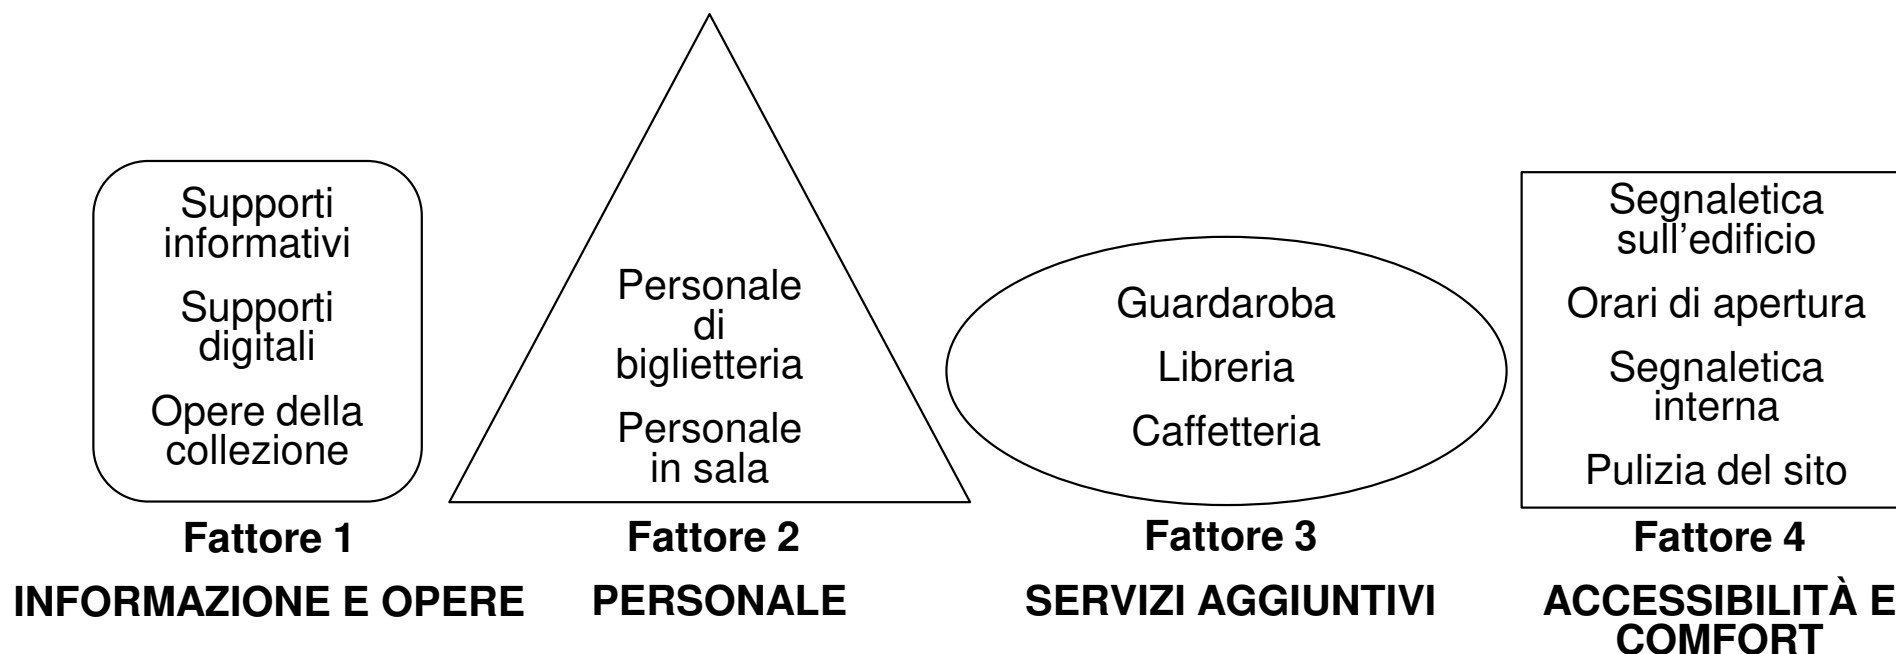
Supporti informativi

Supporti digitali

Opere della collezione

Fattore 1

INFORMAZIONE E OPERE

Personale di biglietteria

Personale in sala

Fattore 2

PERSONALE

Guardaroba

Libreria

Caffetteria

Fattore 3

SERVIZI AGGIUNTIVI

Segnaletica sull'edificio

Orari di apertura

Segnaletica interna

Pulizia del sito

Fattore 4

ACCESSIBILITÀ E COMFORT